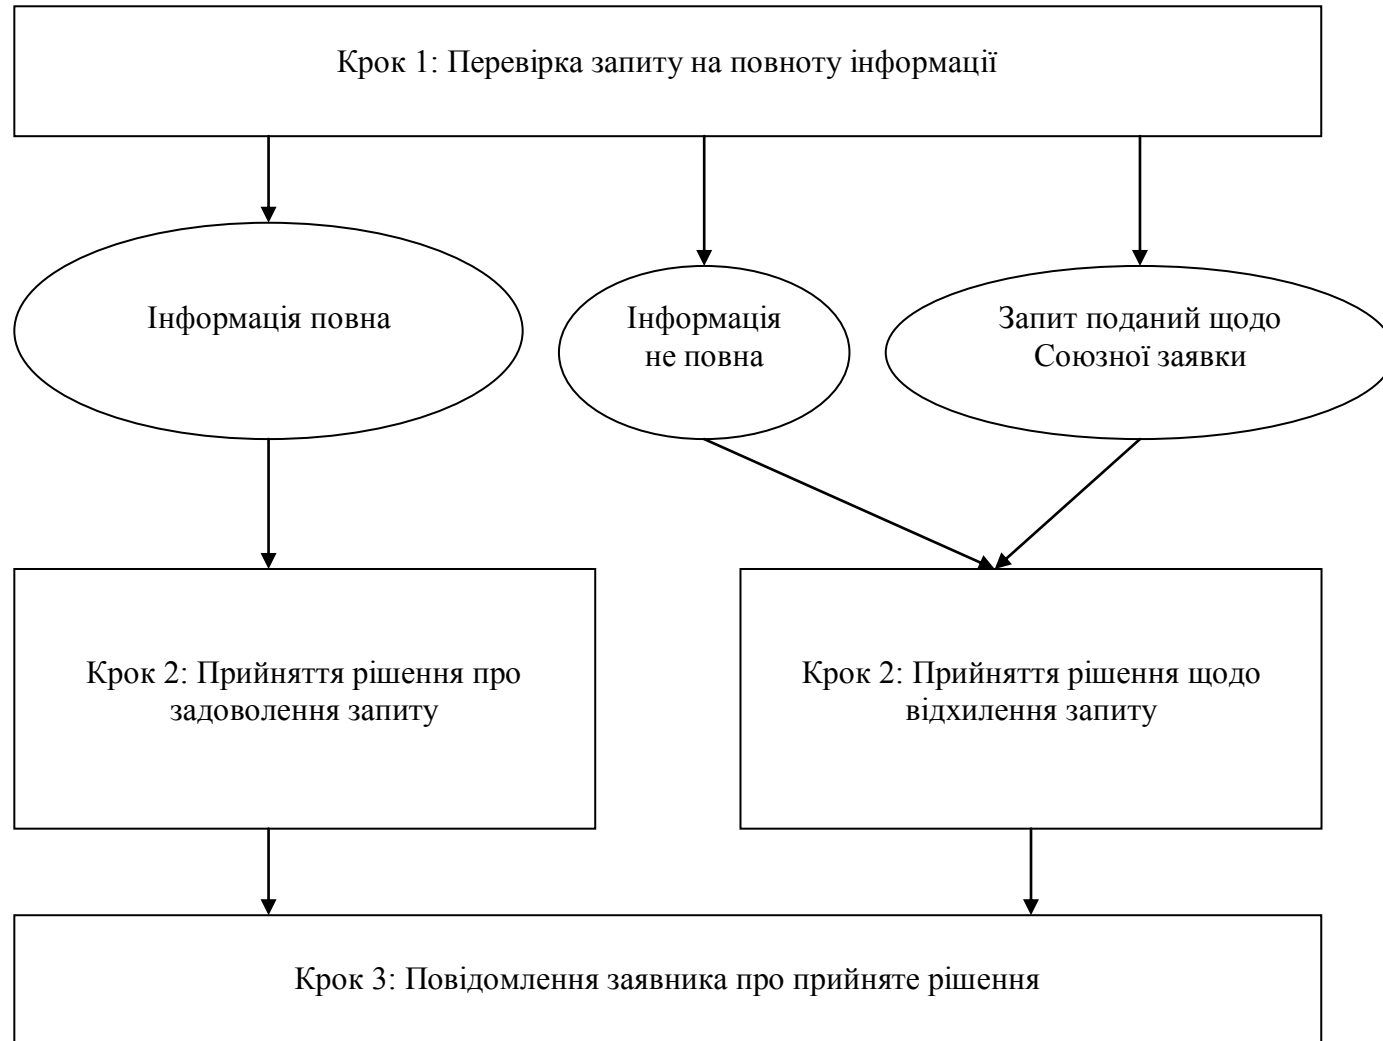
Крок 1: Перевірка запиту на повноту інформації

Інформація повна

Інформація не повна

Запит поданий щодо Союзної заявки

Крок 2: Прийняття рішення про задоволення запиту

Крок 2: Прийняття рішення щодо відхилення запиту

Крок 3: Повідомлення заявника про прийняте рішення